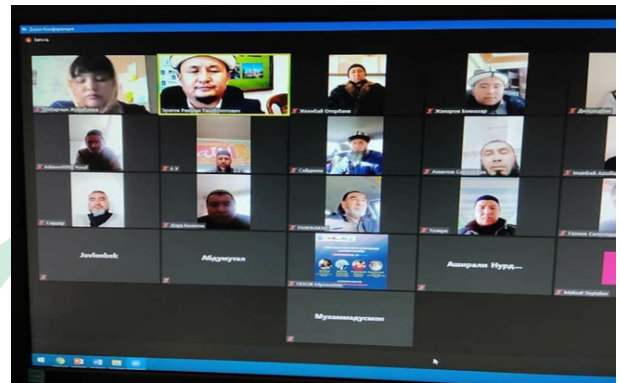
Zoom Конференция
Запись
Зеленбек Мурзабаева
Эрмате Рамдан Тагайбекович
Жеенбай Омурбаев
Жапаров Бакытбек
Джурабаев
Adilmetov Yusuf
A V
Сабирхон
Азаматов Садыр
Imanbek Azizbekov
Сардар
Азиз Бекенов
Кальмамат
Умаров
Javlonbek
Абдумутал
Ашурали Нурд...
Гаппар Сатпаев
Mirlan Seyidov
ГКОЖ Мусулман
Мухаммадусмон